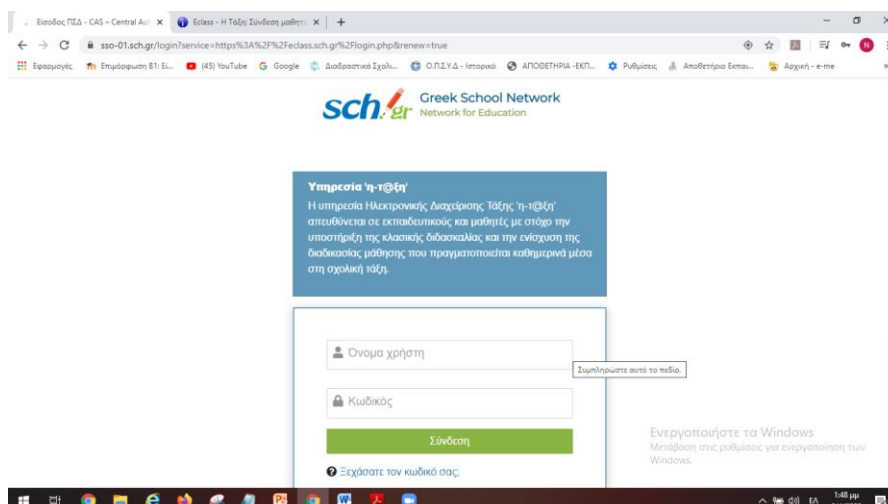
Είσοδος ΠΣΔ - CAS – Central Au ×
Eclass - Η Τάξη: Σύνδεση μαθητ ×
+

sso-01.sch.gr/login?service=https%3A%2F%2Feclass.sch.gr%2Flogin.php&renew=true

Εφαρμογές
Επιμόρφωση Β1: Ει...
(45) YouTube
Google
Διαδραστικά Σχολι...
Ο.Π.Σ.Υ.Δ - Ιστορικό
ΑΠΟΘΕΤΗΡΙΑ -ΕΚΠ...
Ρυθμίσεις
Αποθετήριο Εκπαι...
Αρχική - e-me

sch.gr Greek School Network
Network for Education

Υπηρεσία 'η-τ@ξη'
Η υπηρεσία Ηλεκτρονικής Διαχείρισης Τάξης 'η-τ@ξη' απευθύνεται σε εκπαιδευτικούς και μαθητές με στόχο την υποστήριξη της κλασικής διδασκαλίας και την ενίσχυση της διαδικασίας μάθησης που πραγματοποιείται καθημερινά μέσα στη σχολική τάξη.

Όνομα χρήστη
Συμπληρώστε αυτό το πεδίο.
Κωδικός
Σύνδεση
Ξεχάσατε τον κωδικό σας;

Ενεργοποιήστε τα Windows
Μετάβαση στις ρυθμίσεις για ενεργοποίηση των Windows.

ΕΛ 1:48 μμ